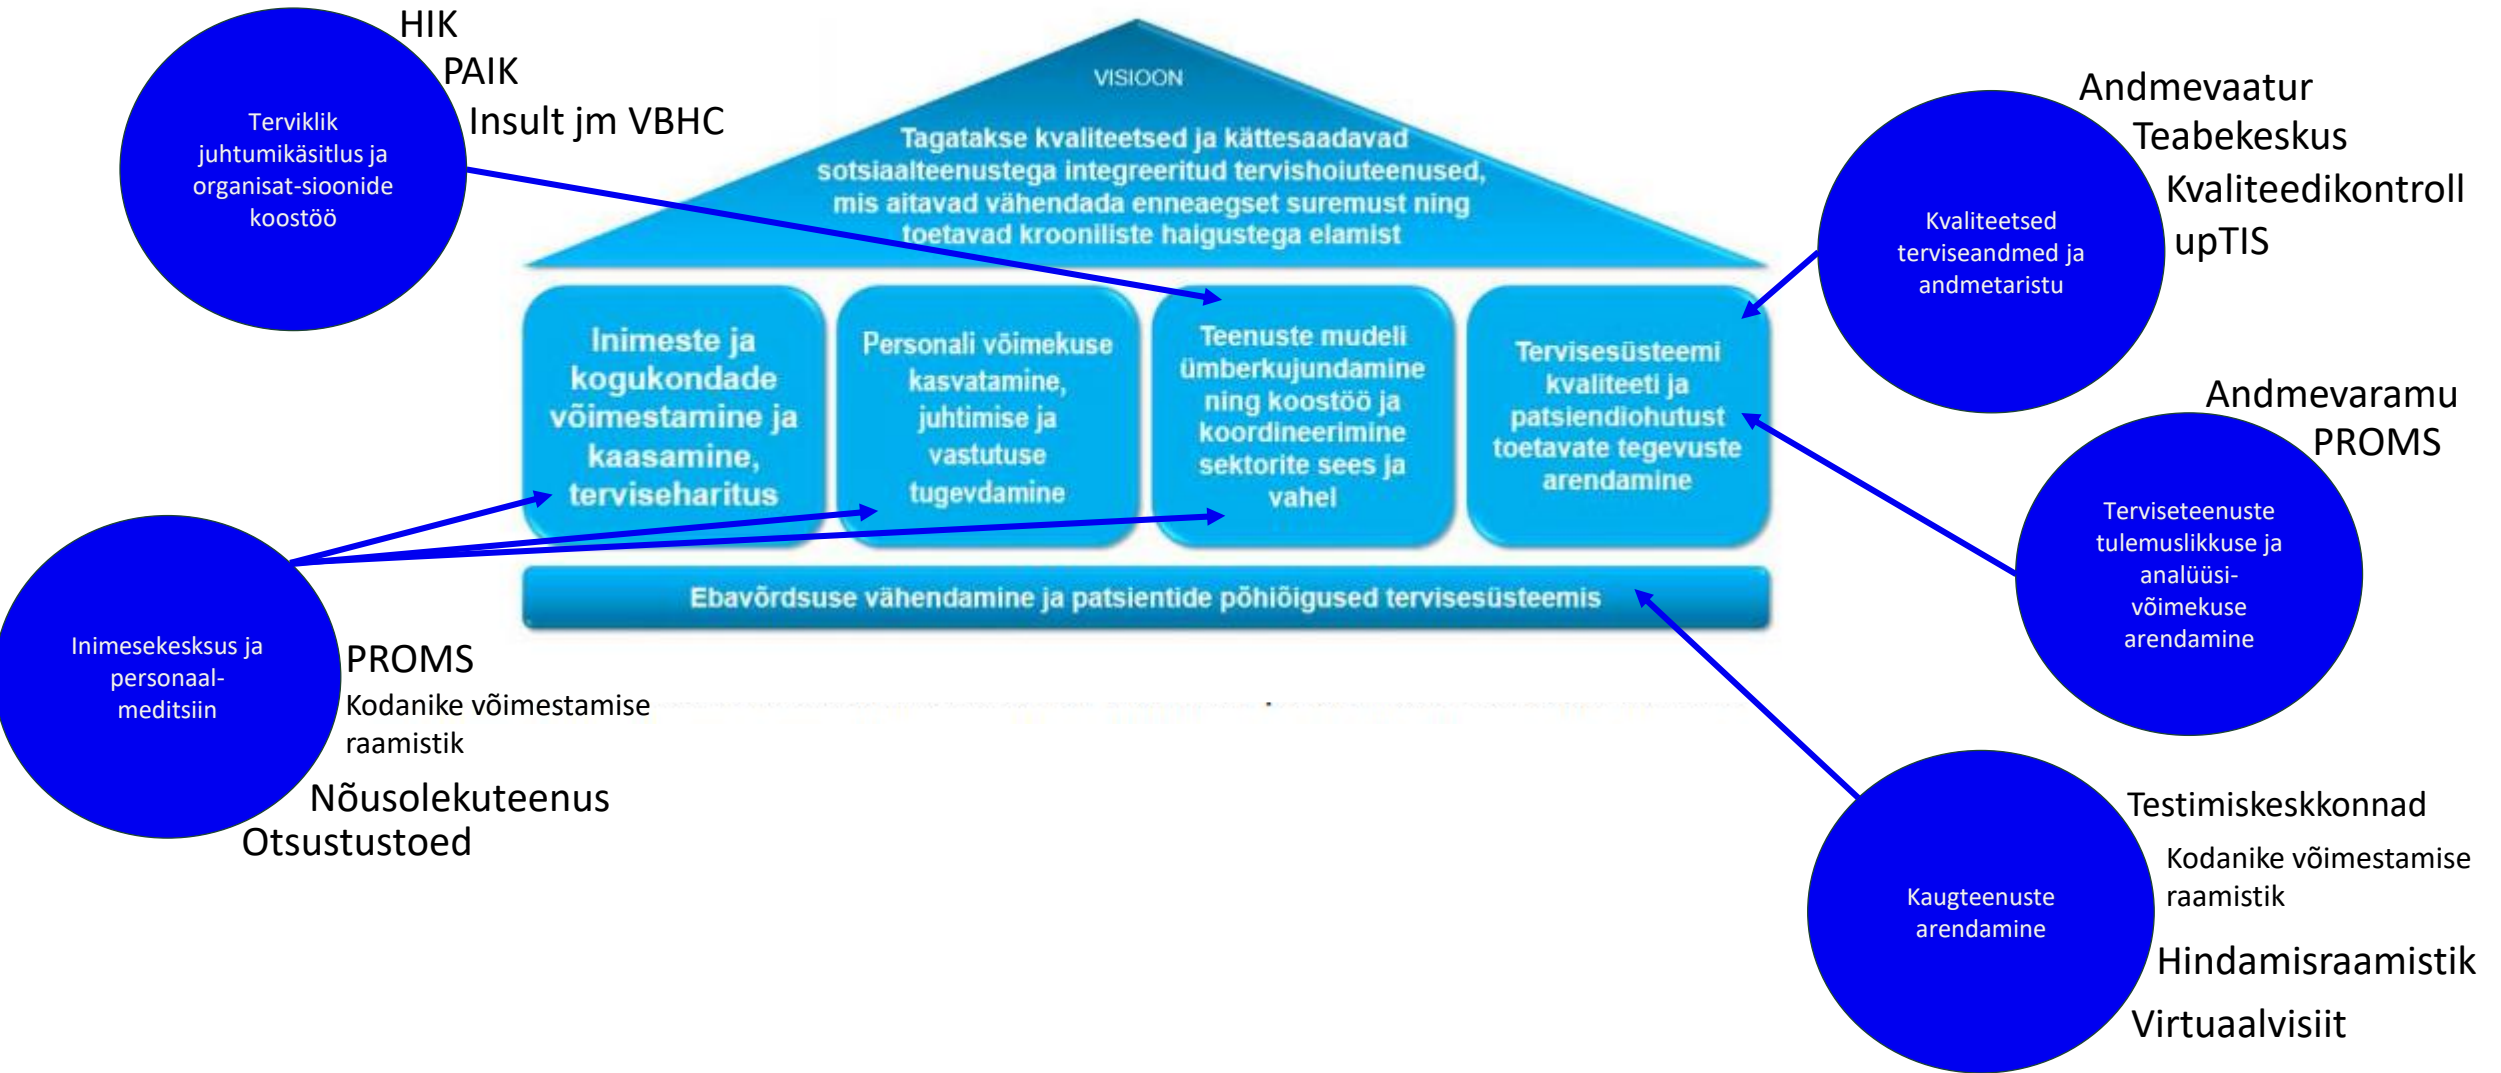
Terviklik juhtumikäsitlus ja organisat-sioonide koostöö

HIK
PAIK
Insult jm VBHC

VISIOON

Tagatakse kvaliteetsed ja kättesaadavad sotsiaalteenustega integreeritud tervishoiuteenused, mis aitavad vähendada enneaegset suremust ning toetavad krooniliste haigustega elamist

Andmevaatur
Teabekeskus
Kvaliteedikontroll
upTIS

Kvaliteetsed terviseandmed ja andmetaristu

Inimeste ja kogukondade võimestamine ja kaasamine, terviseharitus

Personali võimekuse kasvatamine, juhtimise ja vastutuse tugevdamine

Teenuste mudeli ümberkujundamine ning koostöö ja koordineerimine sektorite sees ja vahel

Tervisesüsteemi kvaliteeti ja patsiendiohutust toetavate tegevuste arendamine

Andmevaramu
PROMS

Terviseteenuste tulemuslikkuse ja analüüsi-võimekuse arendamine

Ebavõrdsuse vähendamine ja patsientide põhiõigused tervisesüsteemis

Inimesekesksus ja personaal-meditsiin

PROMS
Kodanike võimestamise raamistik
Nõusolekuteenus
Otsustustoed

Kaugteenuste arendamine

Testimiskeskkonnad
Kodanike võimestamise raamistik
Hindamisraamistik
Virtuaalvisiit